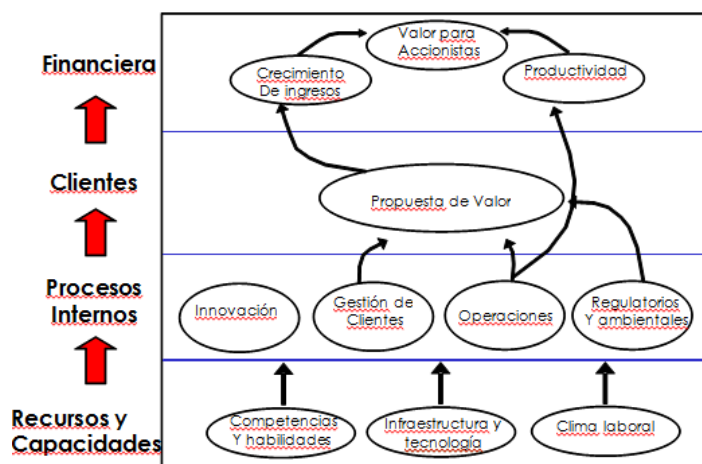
Financiera

Clientes

Procesos Internos

Recursos y Capacidades

Valor para Accionistas

Crecimiento De ingresos

Productividad

Propuesta de Valor

Innovación

Gestión de Clientes

Operaciones

Regulatorios Y ambientales

Competencias Y habilidades

Infraestructura y tecnología

Clima laboral